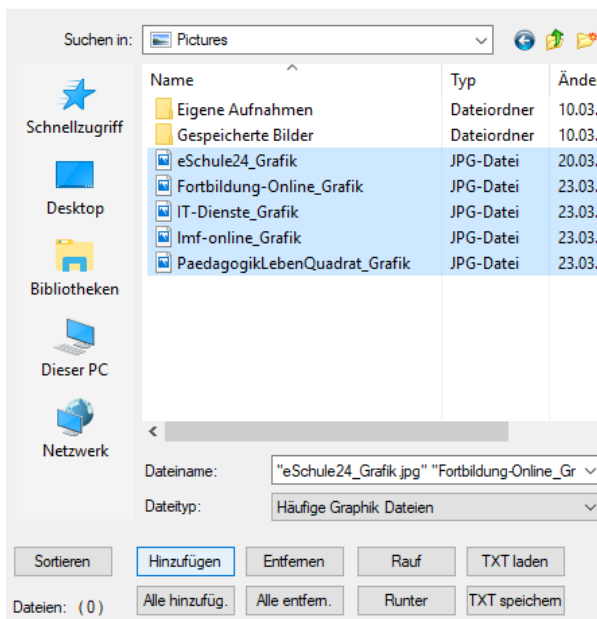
Suchen in: Pictures

Schnellzugriff
Desktop
Bibliotheken
Dieser PC
Netzwerk

| Name | Typ | Ände |
|---|---|---|
| Eigene Aufnahmen | Dateiordner | 10.03. |
| Gespeicherte Bilder | Dateiordner | 10.03. |
| eSchule24_Grafik | JPG-Datei | 20.03. |
| Fortbildung-Online_Grafik | JPG-Datei | 23.03. |
| IT-Dienste_Grafik | JPG-Datei | 23.03. |
| lmf-online_Grafik | JPG-Datei | 23.03. |
| PaedagogikLebenQuadrat_Grafik | JPG-Datei | 23.03. |

Dateiname: "eSchule24_Grafik.jpg" "Fortbildung-Online_Gr
Dateityp: Häufige Graphik Dateien

Sortieren
Hinzufügen
Entfernen
Rauf
TXT laden
Dateien: ( 0 )
Alle hinzufüg.
Alle entfern.
Runter
TXT speichern